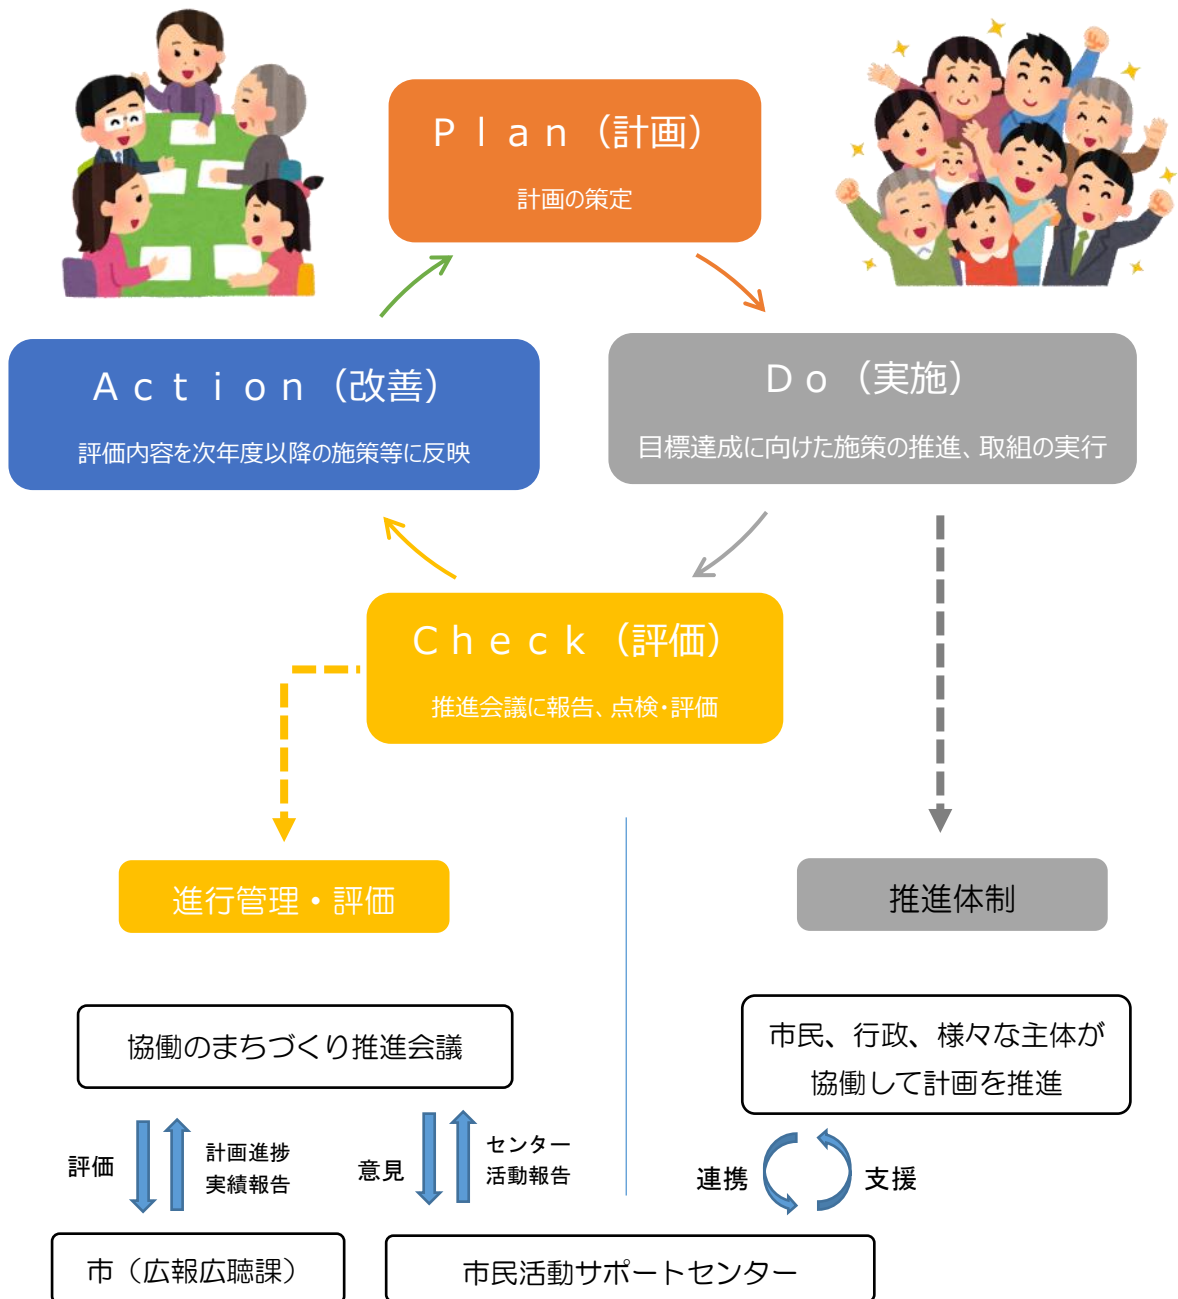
Ｐｌａｎ（計画）
計画の策定

Ａｃｔｉｏｎ（改善）
評価内容を次年度以降の施策等に反映

Ｄｏ（実施）
目標達成に向けた施策の推進、取組の実行

Ｃｈｅｃｋ（評価）
推進会議に報告、点検・評価

進行管理・評価

推進体制

協働のまちづくり推進会議

市民、行政、様々な主体が協働して計画を推進

評価

計画進捗
実績報告

意見

センター
活動報告

連携

支援

市（広報広聴課）

市民活動サポートセンター